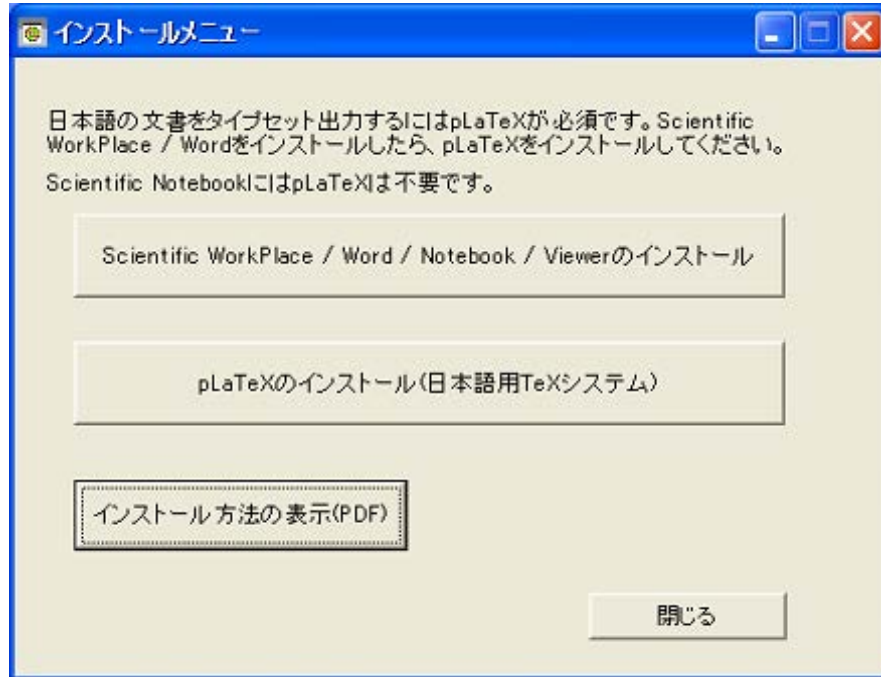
インストールメニュー

日本語の文書をタイプセット出力するにはpLaTeXが必須です。Scientific WorkPlace / Wordをインストールしたら、pLaTeXをインストールしてください。

Scientific NotebookにはpLaTeXは不要です。

Scientific WorkPlace / Word / Notebook / Viewerのインストール

pLaTeXのインストール(日本語用TeXシステム)

インストール方法の表示(PDF)

閉じる